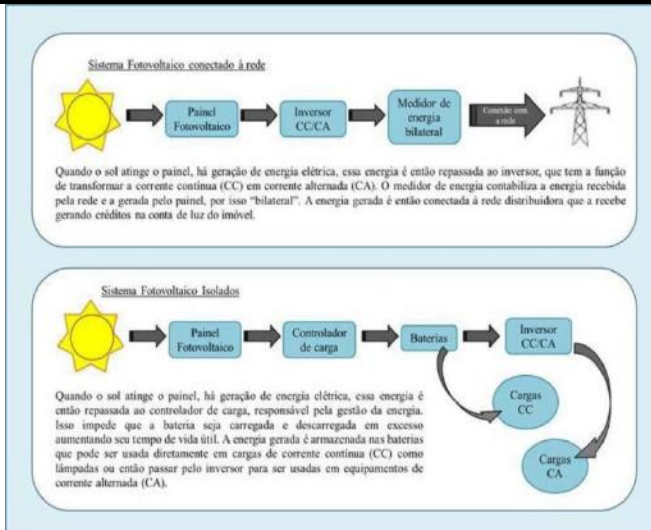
Sistema Fotovoltaico conectado à rede

Painel Fotovoltaico

Inversor CC/CA

Medidor de energia bilateral

Conexão com a rede

Quando o sol atinge o painel, há geração de energia elétrica, essa energia é então repassada ao inversor, que tem a função de transformar a corrente contínua (CC) em corrente alternada (CA). O medidor de energia contabiliza a energia recebida pela rede e a gerada pelo painel, por isso "bilateral". A energia gerada é então conectada à rede distribuidora que a recebe gerando créditos na conta de luz do imóvel.

Sistema Fotovoltaico Isolados

Painel Fotovoltaico

Controlador de carga

Baterias

Inversor CC/CA

Cargas CC

Cargas CA

Quando o sol atinge o painel, há geração de energia elétrica, essa energia é então repassada ao controlador de carga, responsável pela gestão da energia. Isso impede que a bateria seja carregada e descarregada em excesso aumentando seu tempo de vida útil. A energia gerada é armazenada nas baterias que pode ser usada diretamente em cargas de corrente contínua (CC) como lâmpadas ou então passar pelo inversor para ser usadas em equipamentos de corrente alternada (CA).